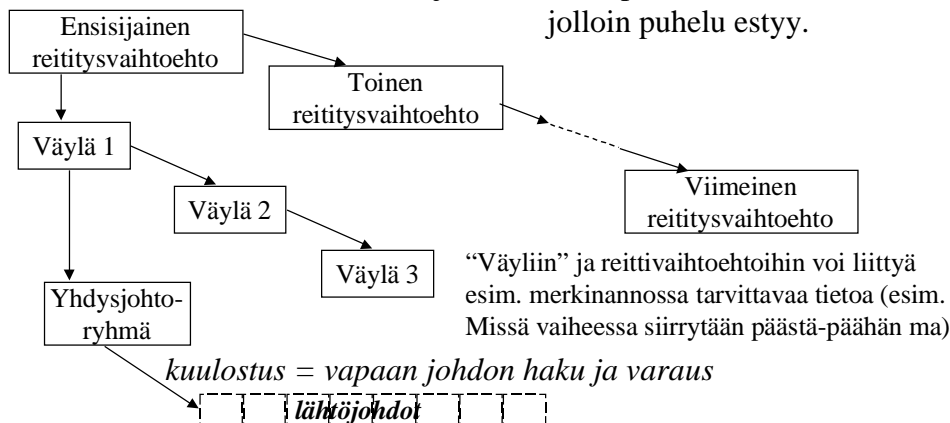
jolloin puhelu estyy.

Ensisijainen reititysvaihtoehto

Toinen reititysvaihtoehto

Viimeinen reititysvaihtoehto

Väylä 1

Väylä 2

Väylä 3

Yhdysjohtoryhmä

"Väyliin" ja reittivaihtoehtoihin voi liittyä esim. merkinannossa tarvittavaa tietoa (esim. Missä vaiheessa siirrytään päästä-päähän ma)

kuulostus = vapaan johdon haku ja varaus

lähtöjohdot